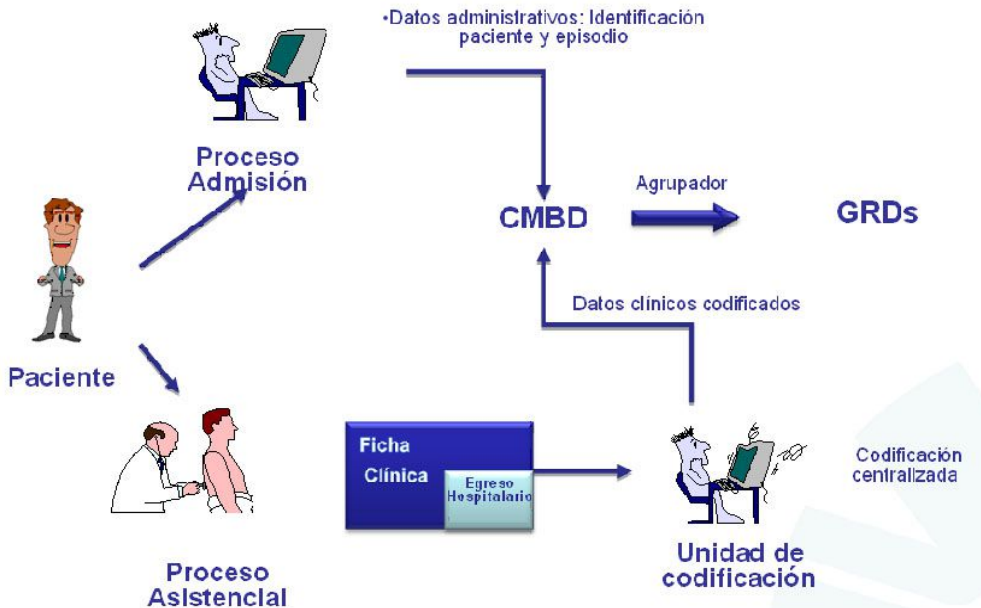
•Datos administrativos: Identificación paciente y episodio

Proceso Admisión

CMBD

Agrupador

GRDs

Paciente

Datos clínicos codificados

Ficha Clínica

Egreso Hospitalario

Codificación centralizada

Unidad de codificación

Proceso Asistencial